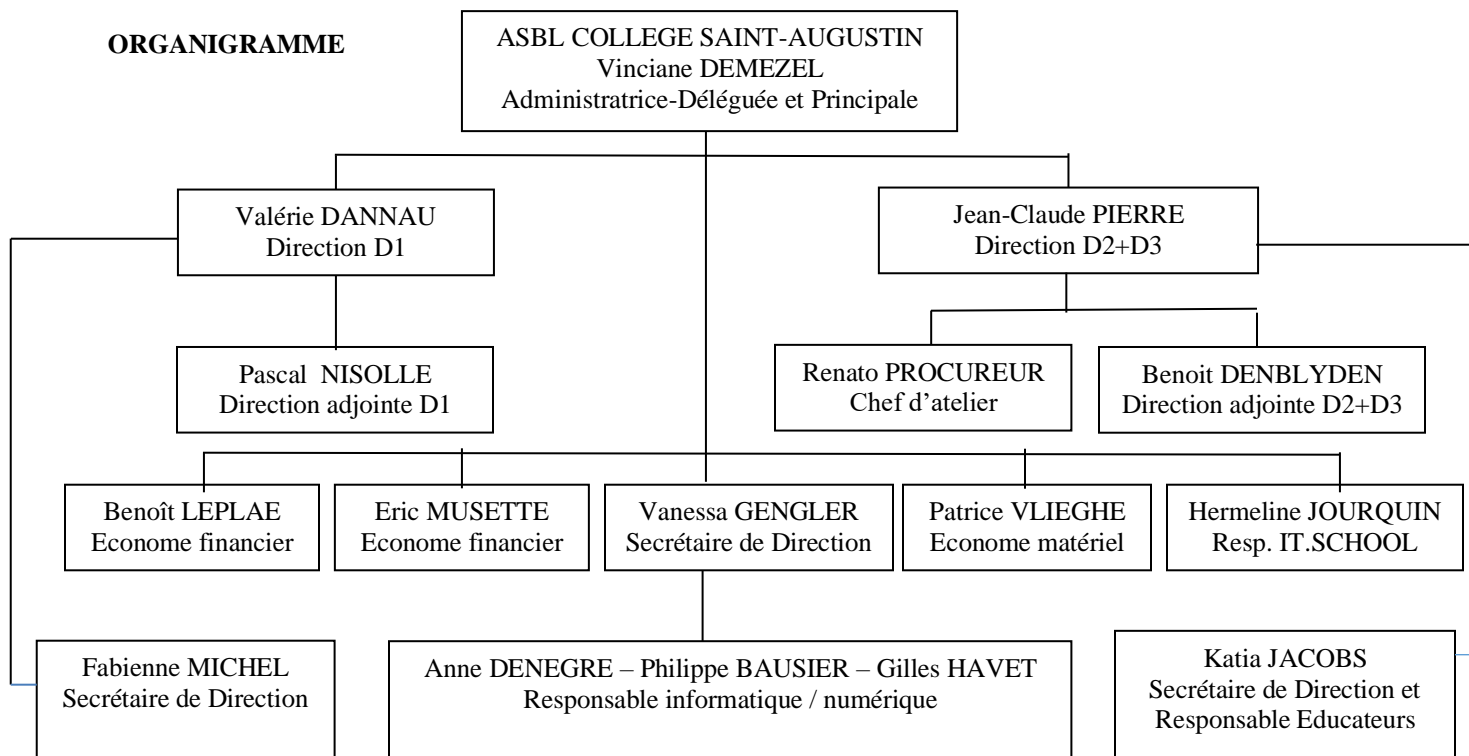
ORGANIGRAMME

ASBL COLLEGE SAINT-AUGUSTIN
Vinciane DEMEZEL
Administratrice-Déléguée et Principale

Valérie DANNAU
Direction D1

Jean-Claude PIERRE
Direction D2+D3

Pascal NISOLLE
Direction adjointe D1

Renato PROCUREUR
Chef d'atelier

Benoit DENBLYDEN
Direction adjointe D2+D3

Benoît LEPLAE
Econome financier

Eric MUSETTE
Econome financier

Vanessa GENGLER
Secrétaire de Direction

Patrice VLIEGHE
Econome matériel

Hermeline JOURQUIN
Resp. IT.SCHOOL

Fabienne MICHEL
Secrétaire de Direction

Anne DENEGRE – Philippe BAUSIER – Gilles HAVET
Responsable informatique / numérique

Katia JACOBS
Secrétaire de Direction et Responsable Educateurs